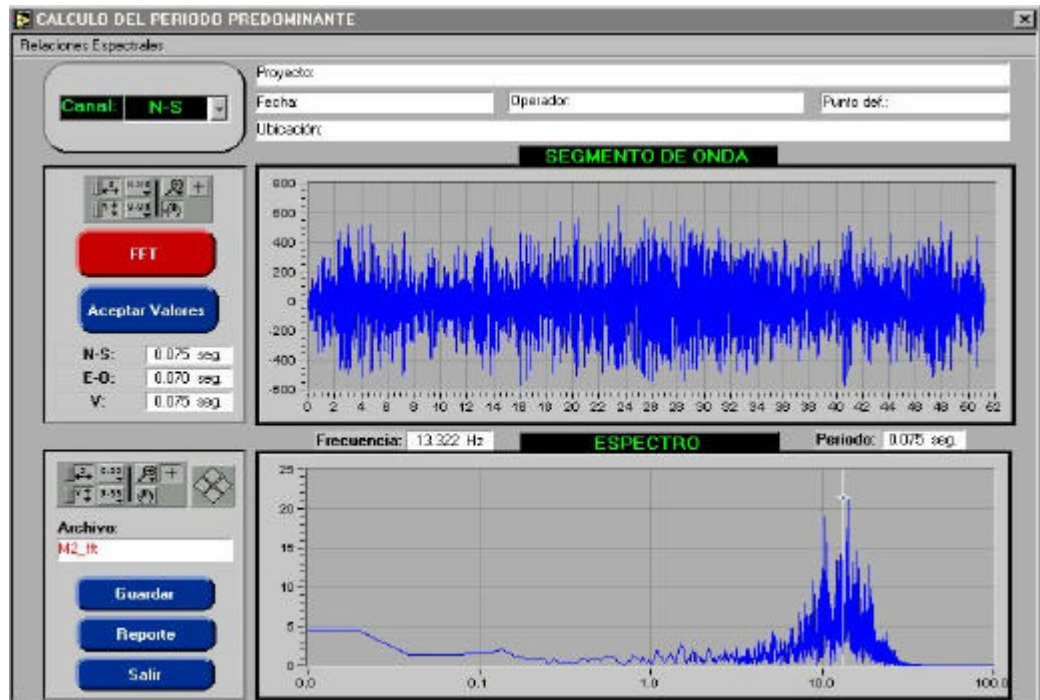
CALCULO DEL PERIODO PREDOMINANTE

Relaciones Espectrales

Canal: N-S

Proyecto:

Fecha:

Operador:

Punto def.:

Ubicación:

SEGMENTO DE ONDA

FFT

Aceptar Valores

N-S: 0.075 seg.

E-O: 0.070 seg.

V: 0.075 seg.

800
600
400
200
0
-200
-400
-600

0 2 4 6 8 10 12 14 16 18 20 22 24 26 28 30 32 34 36 38 40 42 44 46 48 50 52

Frecuencia: 13.322 Hz

ESPECTRO

Periodo: 0.075 seg.

Archivo:

M2_fft

Guardar

Reporte

Salir

25
20
15
10
5
0

0.0 0.1 1.0 10.0 100.0